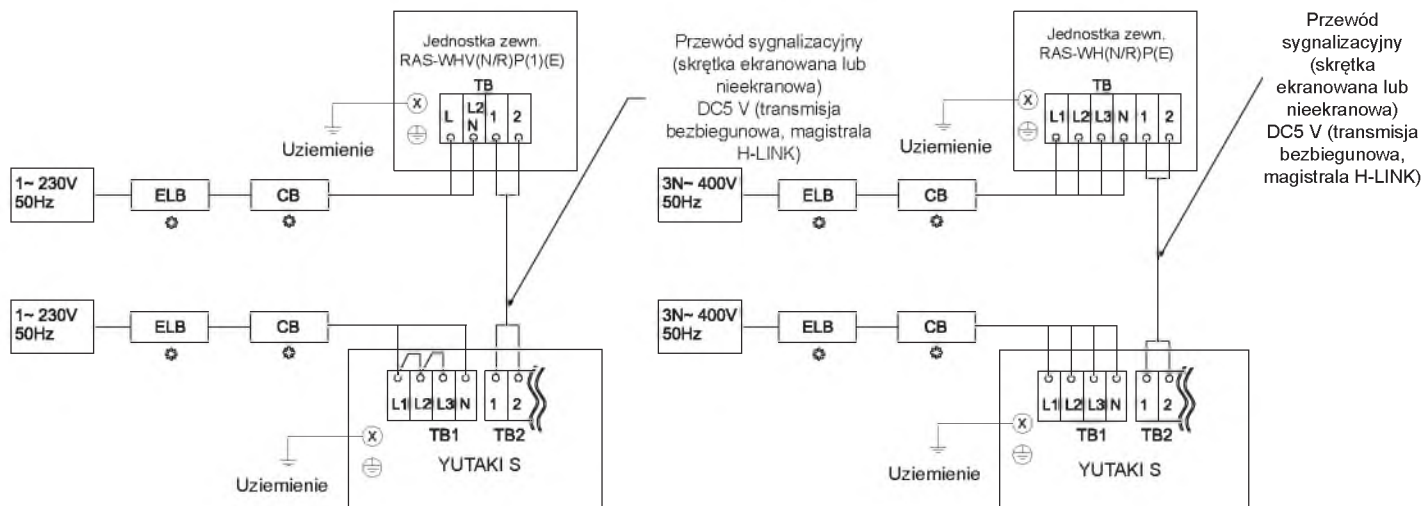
Jednostka zewn.
RAS-WHV(N/R)P(1)(E)

TB

L L2 N 1 2

X

Uziemienie

Przewód sygnalizacyjny (skrętka ekranowana lub nieekranowa) DC5 V (transmisja bezbiegunowa, magistrala H-LINK)

1~ 230V 50Hz

ELB

CB

1~ 230V 50Hz

ELB

CB

L1 L2 L3 N

1 2

TB1 TB2

X

Uziemienie

YUTAKI S

Jednostka zewn.
RAS-WH(N/R)P(E)

TB

L1 L2 L3 N 1 2

X

Uziemienie

Przewód sygnalizacyjny (skrętka ekranowana lub nieekranowa) DC5 V (transmisja bezbiegunowa, magistrala H-LINK)

3N~ 400V 50Hz

ELB

CB

3N~ 400V 50Hz

ELB

CB

L1 L2 L3 N

1 2

TB1 TB2

X

Uziemienie

YUTAKI S